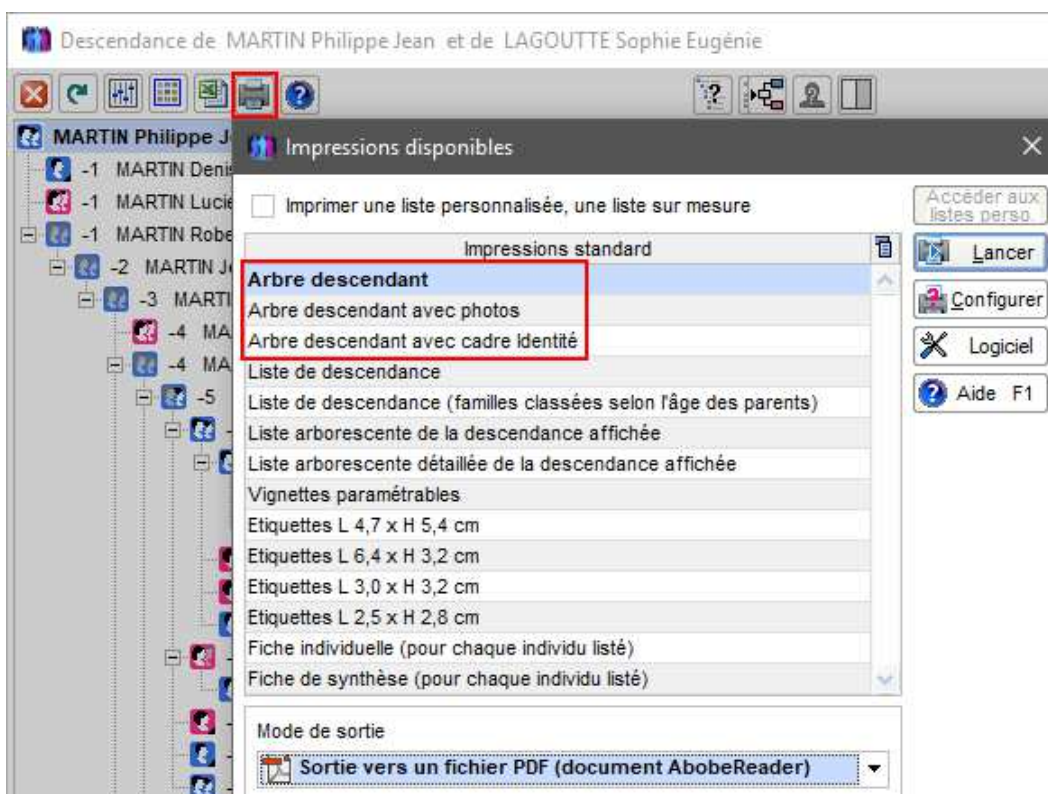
Descendance de MARTIN Philippe Jean et de LAGOUTTE Sophie Eugénie

MARTIN Philippe J
-1 MARTIN Denis
-1 MARTIN Lucie
-1 MARTIN Robe
-2 MARTIN J
-3 MARTI
-4 MA
-4 MA
-5

Impressions disponibles

Imprimer une liste personnalisée, une liste sur mesure

Accéder aux listes perso

| Impressions standard |
|---|
| Arbre descendant |
| Arbre descendant avec photos |
| Arbre descendant avec cadre Identité |
| Liste de descendance |
| Liste de descendance (familles classées selon l'âge des parents) |
| Liste arborescente de la descendance affichée |
| Liste arborescente détaillée de la descendance affichée |
| Vignettes paramétrables |
| Etiquettes L 4,7 x H 5,4 cm |
| Etiquettes L 6,4 x H 3,2 cm |
| Etiquettes L 3,0 x H 3,2 cm |
| Etiquettes L 2,5 x H 2,8 cm |
| Fiche individuelle (pour chaque individu listé) |
| Fiche de synthèse (pour chaque individu listé) |

Lancer
Configurer
Logiciel
Aide F1

Mode de sortie
Sortie vers un fichier PDF (document AbobeReader)